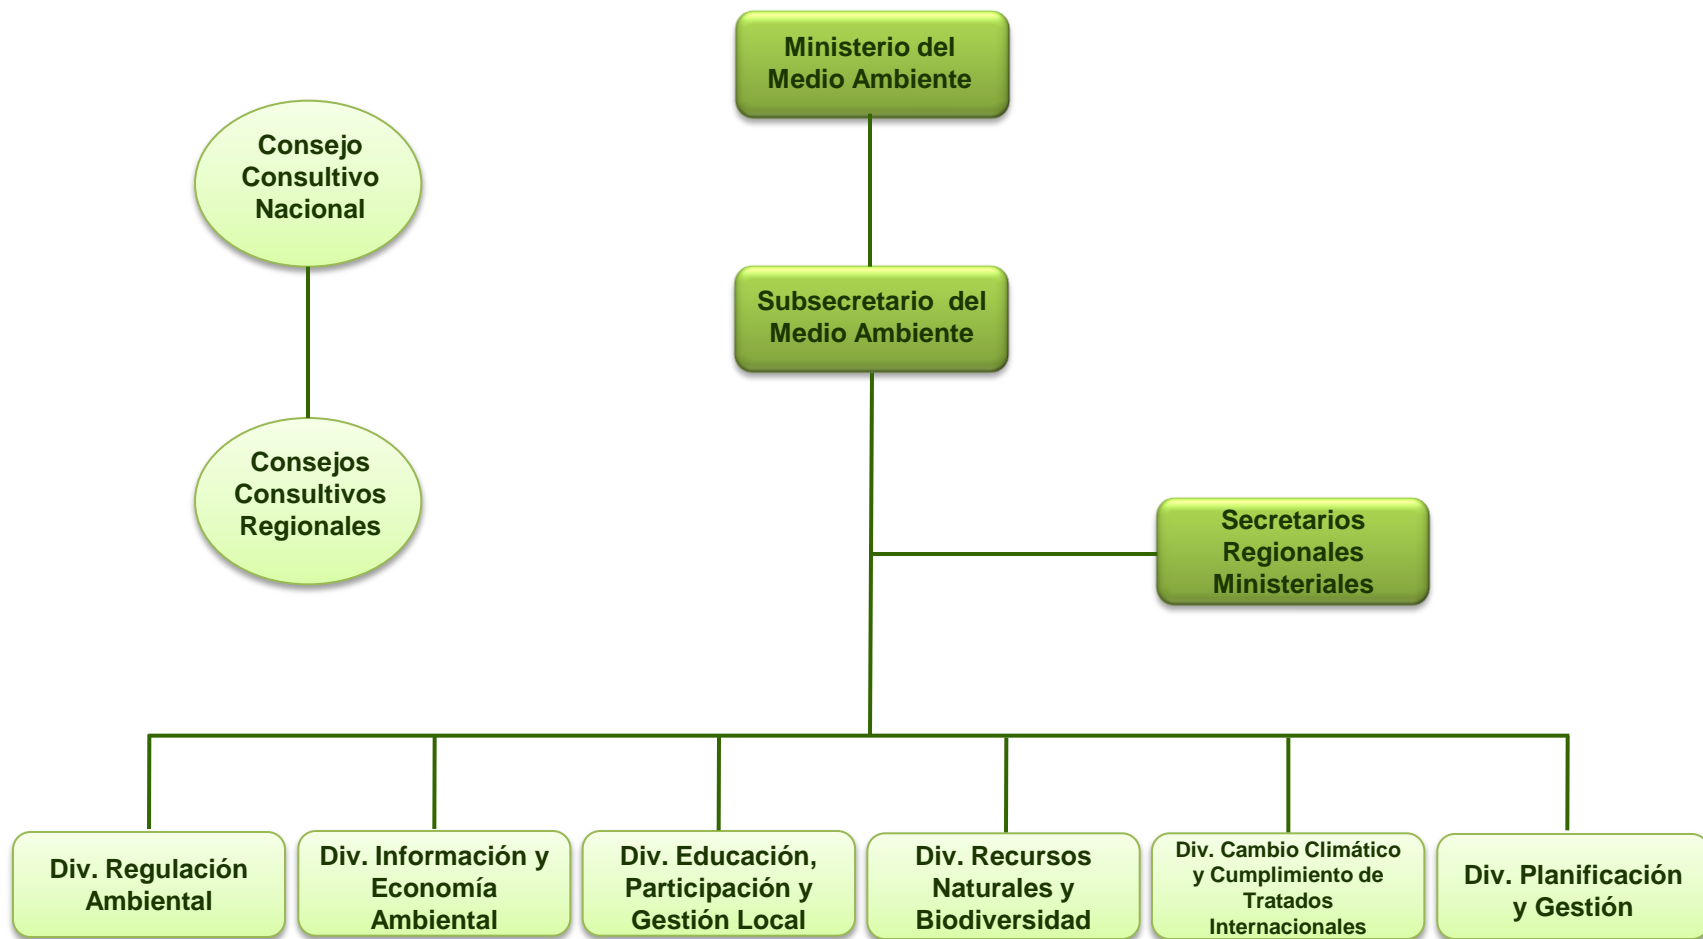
Ministerio del Medio Ambiente

Consejo Consultivo Nacional

Subsecretario del Medio Ambiente

Consejos Consultivos Regionales

Secretarios Regionales Ministeriales

Div. Regulación Ambiental

Div. Información y Economía Ambiental

Div. Educación, Participación y Gestión Local

Div. Recursos Naturales y Biodiversidad

Div. Cambio Climático y Cumplimiento de Tratados Internacionales

Div. Planificación y Gestión